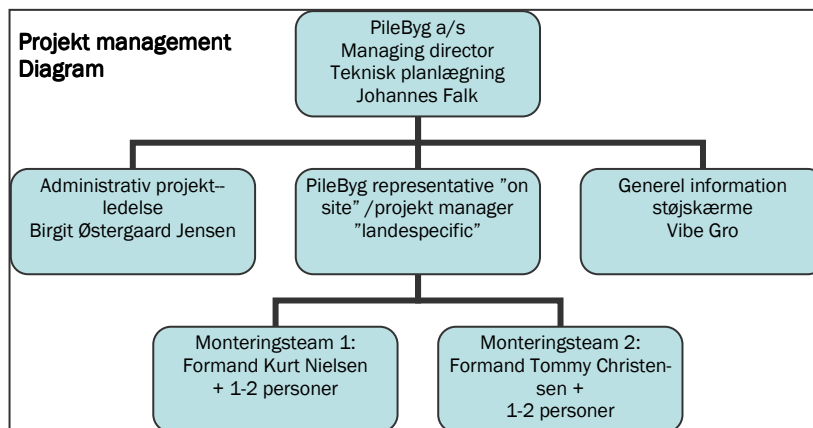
Projekt management Diagram

PileByg a/s
Managing director
Teknisk planlægning
Johannes Falk

Administrativ projekt--ledelse
Birgit Østergaard Jensen

PileByg representative ”on site” /projekt manager ”landespecific”

Generel information støjskærme
Vibe Gro

Monteringsteam 1:
Formand Kurt Nielsen
+ 1-2 personer

Monteringsteam 2:
Formand Tommy Christensen +
1-2 personer